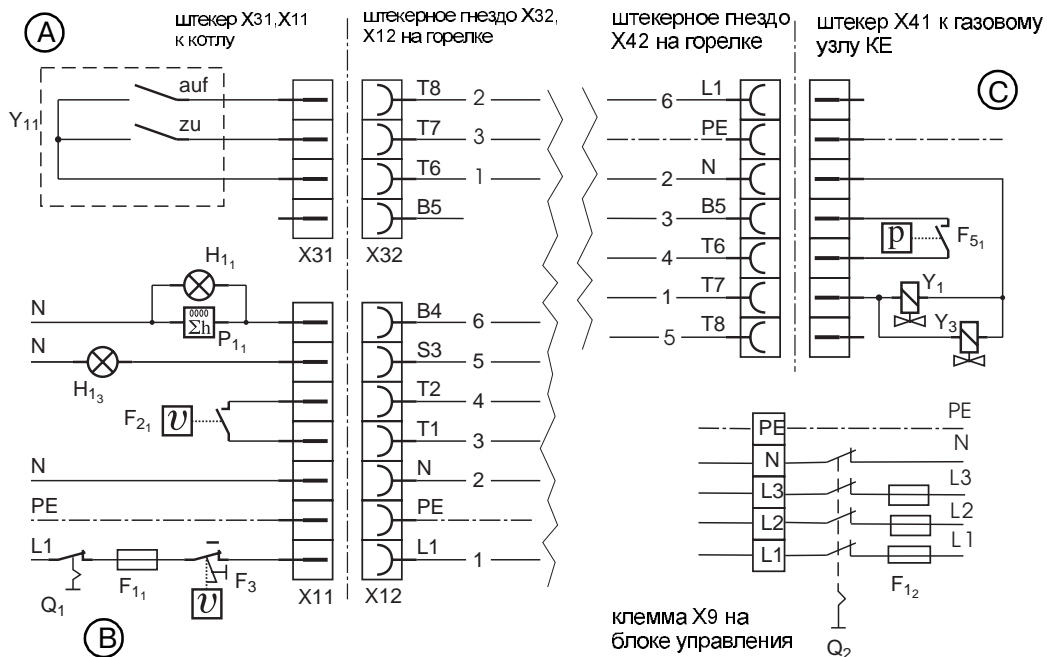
A

штекер X31, X11 к котлу

штекерное гнездо X32, X12 на горелке

штекерное гнездо X42 на горелке

штекер X41 к газовому узлу KE

C

$Y_{11}$

auf

zu

X31

T8 2

T7 3

T6 1

B5

X32

6 L1

PE

2 N

3 B5

4 T6

1 T7

5 T8

p

$F_{5_1}$

$Y_1$

$Y_3$

$H_{1_1}$

N

0000 $\Sigma h$ $P_{1_1}$

N

$H_{1_3}$

$F_{2_1}$ $\upsilon$

N

PE

L1

$Q_1$

$F_{1_1}$

$\upsilon$

$F_3$

X11

B

B4 6

S3 5

T2 4

T1 3

N 2

PE

L1 1

X12

PE

N

L3

L2

L1

PE

N

L3

L2

L1

$F_{1_2}$

клемма X9 на блоке управления

$Q_2$